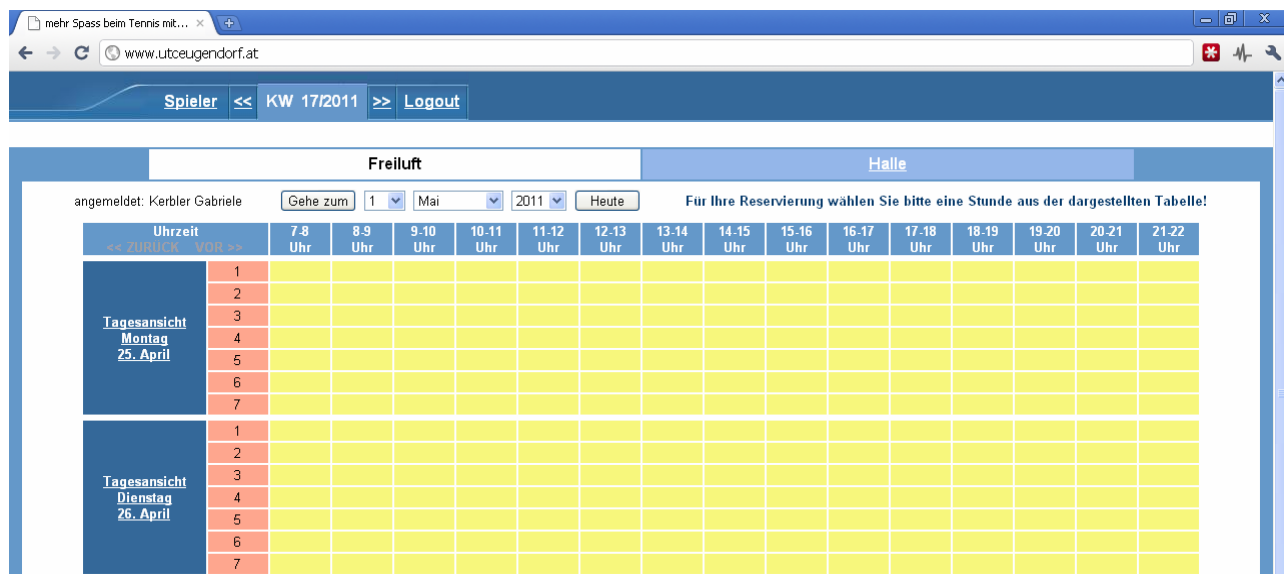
mehr Spass beim Tennis mit... ×

www.utceugendorf.at

Spieler << KW 17/2011 >> Logout

Freiluft

Halle

angemeldet: Kerbler Gabriele

Gehe zum 1 Mai 2011 Heute

Für Ihre Reservierung wählen Sie bitte eine Stunde aus der dargestellten Tabelle!

| Uhrzeit << ZURÜCK VOR >> | | 7-8 Uhr | 8-9 Uhr | 9-10 Uhr | 10-11 Uhr | 11-12 Uhr | 12-13 Uhr | 13-14 Uhr | 14-15 Uhr | 15-16 Uhr | 16-17 Uhr | 17-18 Uhr | 18-19 Uhr | 19-20 Uhr | 20-21 Uhr | 21-22 Uhr |
|---|---|---|---|---|---|---|---|---|---|---|---|---|---|---|---|---|
| Tagesansicht Montag 25. April | 1 | | | | | | | | | | | | | | | |
| | 2 | | | | | | | | | | | | | | | |
| | 3 | | | | | | | | | | | | | | | |
| | 4 | | | | | | | | | | | | | | | |
| | 5 | | | | | | | | | | | | | | | |
| | 6 | | | | | | | | | | | | | | | |
| | 7 | | | | | | | | | | | | | | | |
| Tagesansicht Dienstag 26. April | 1 | | | | | | | | | | | | | | | |
| | 2 | | | | | | | | | | | | | | | |
| | 3 | | | | | | | | | | | | | | | |
| | 4 | | | | | | | | | | | | | | | |
| | 5 | | | | | | | | | | | | | | | |
| | 6 | | | | | | | | | | | | | | | |
| | 7 | | | | | | | | | | | | | | | |